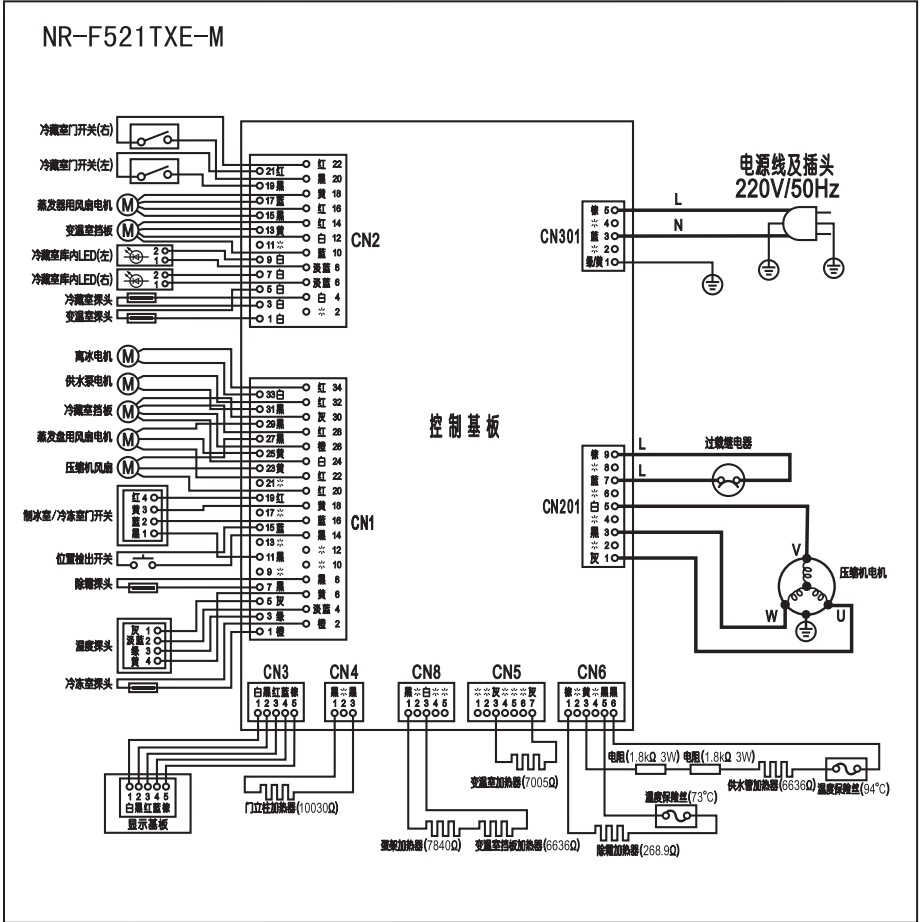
NR-F521TXE-M

冷藏室门开关(右)
冷藏室门开关(左)
蒸发器用风扇电机 M
变温室挡板 M
冷藏室库内LED(左)
冷藏室库内LED(右)
冷藏室探头
变温室探头

21 红
19 黑
17 蓝
15 黑
13 黄
11 ※
9 白
7 白
5 白
3 白
1 白

红 22
黑 20
黄 18
红 16
蓝 14
白 12
蓝 10
淡蓝 8
淡蓝 6
白 4
※ 2

CN2

离冰电机 M
供水泵电机 M
冷藏室挡板 M
蒸发皿用风扇电机 M
压缩机风扇 M
制冰室/冷冻室门开关
位置检出开关
除霜探头
温度探头
冷冻室探头

33 白
31 黑
29 黑
27 黑
25 黄
23 黄
21 ※
19 红
17 ※
15 红
13 ※
11 黑
9 ※
7 黑
5 灰
3 绿
1 橙

红 34
红 32
灰 30
红 28
橙 26
白 24
红 22
红 20
黄 18
蓝 16
黑 14
※ 12
※ 10
黑 8
黄 6
淡蓝 4
橙 2

CN1

控制基板

电源线及插头
220V/50Hz
L
N
CN301
棕 5
※ 4
蓝 3
※ 2
绿/黄 1

过载继电器
L
L
CN201
棕 9
※ 8
蓝 7
※ 6
白 5
4
黑 3
※ 2
灰 1
V
W
U
压缩机电机

CN3
白黑红蓝棕
1 2 3 4 5
CN4
黑 ※ 黑
1 2 3
CN8
黑 ※ 白 ※ ※
1 2 3 4 5
CN5
※ ※ 灰 ※ ※ ※ 灰
1 2 3 4 5 6 7
CN6
棕 ※ 蓝 ※ 黑 黑
1 2 3 4 5 6

1 2 3 4 5
白黑红蓝棕
显示基板
门立柱加热器(10030Ω)
蛋架加热器(7840Ω)
变温室挡板加热器(6636Ω)
变温室加热器(7005Ω)
电阻(1.8kΩ 3W)
电阻(1.8kΩ 3W)
供水管加热器(6636Ω)
温度保险丝(94°C)
温度保险丝(73°C)
除霜加热器(268.9Ω)